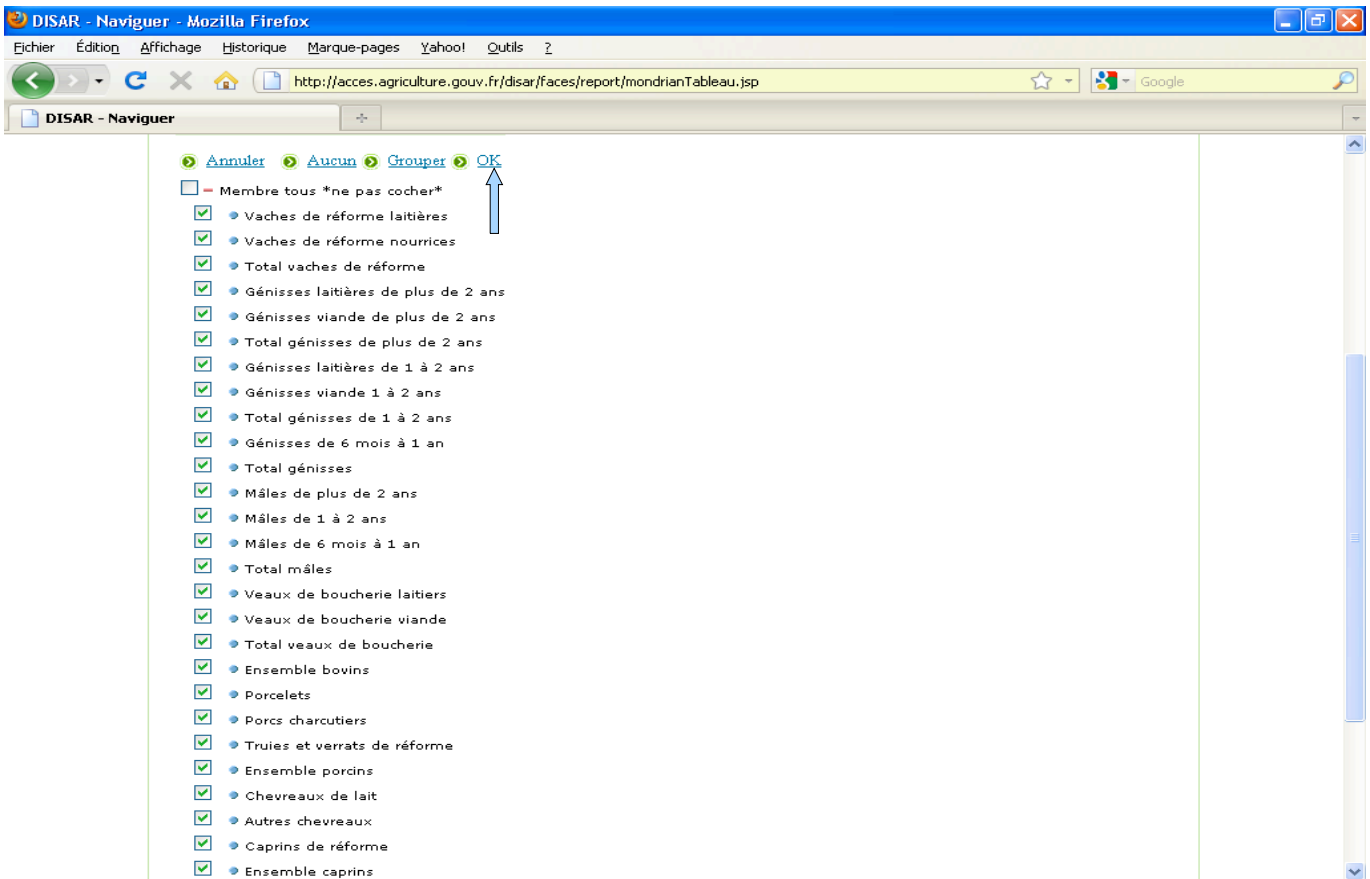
DISAR - Naviguer - Mozilla Firefox

Fichier Édition Affichage Historique Marque-pages Yahoo! Outils ?

http://acces.agriculture.gouv.fr/disar/faces/report/mondrianTableau.jsp

Google

DISAR - Naviguer

Annuler Aucun Grouper OK

Membre tous *ne pas cocher*

Vaches de réforme laitières
Vaches de réforme nourrices
Total vaches de réforme
Génisses laitières de plus de 2 ans
Génisses viande de plus de 2 ans
Total génisses de plus de 2 ans
Génisses laitières de 1 à 2 ans
Génisses viande 1 à 2 ans
Total génisses de 1 à 2 ans
Génisses de 6 mois à 1 an
Total génisses
Mâles de plus de 2 ans
Mâles de 1 à 2 ans
Mâles de 6 mois à 1 an
Total mâles
Veaux de boucherie laitiers
Veaux de boucherie viande
Total veaux de boucherie
Ensemble bovins
Porcelets
Porcs charcutiers
Truies et verrats de réforme
Ensemble porcins
Chevreaux de lait
Autres chevreaux
Caprins de réforme
Ensemble caprins